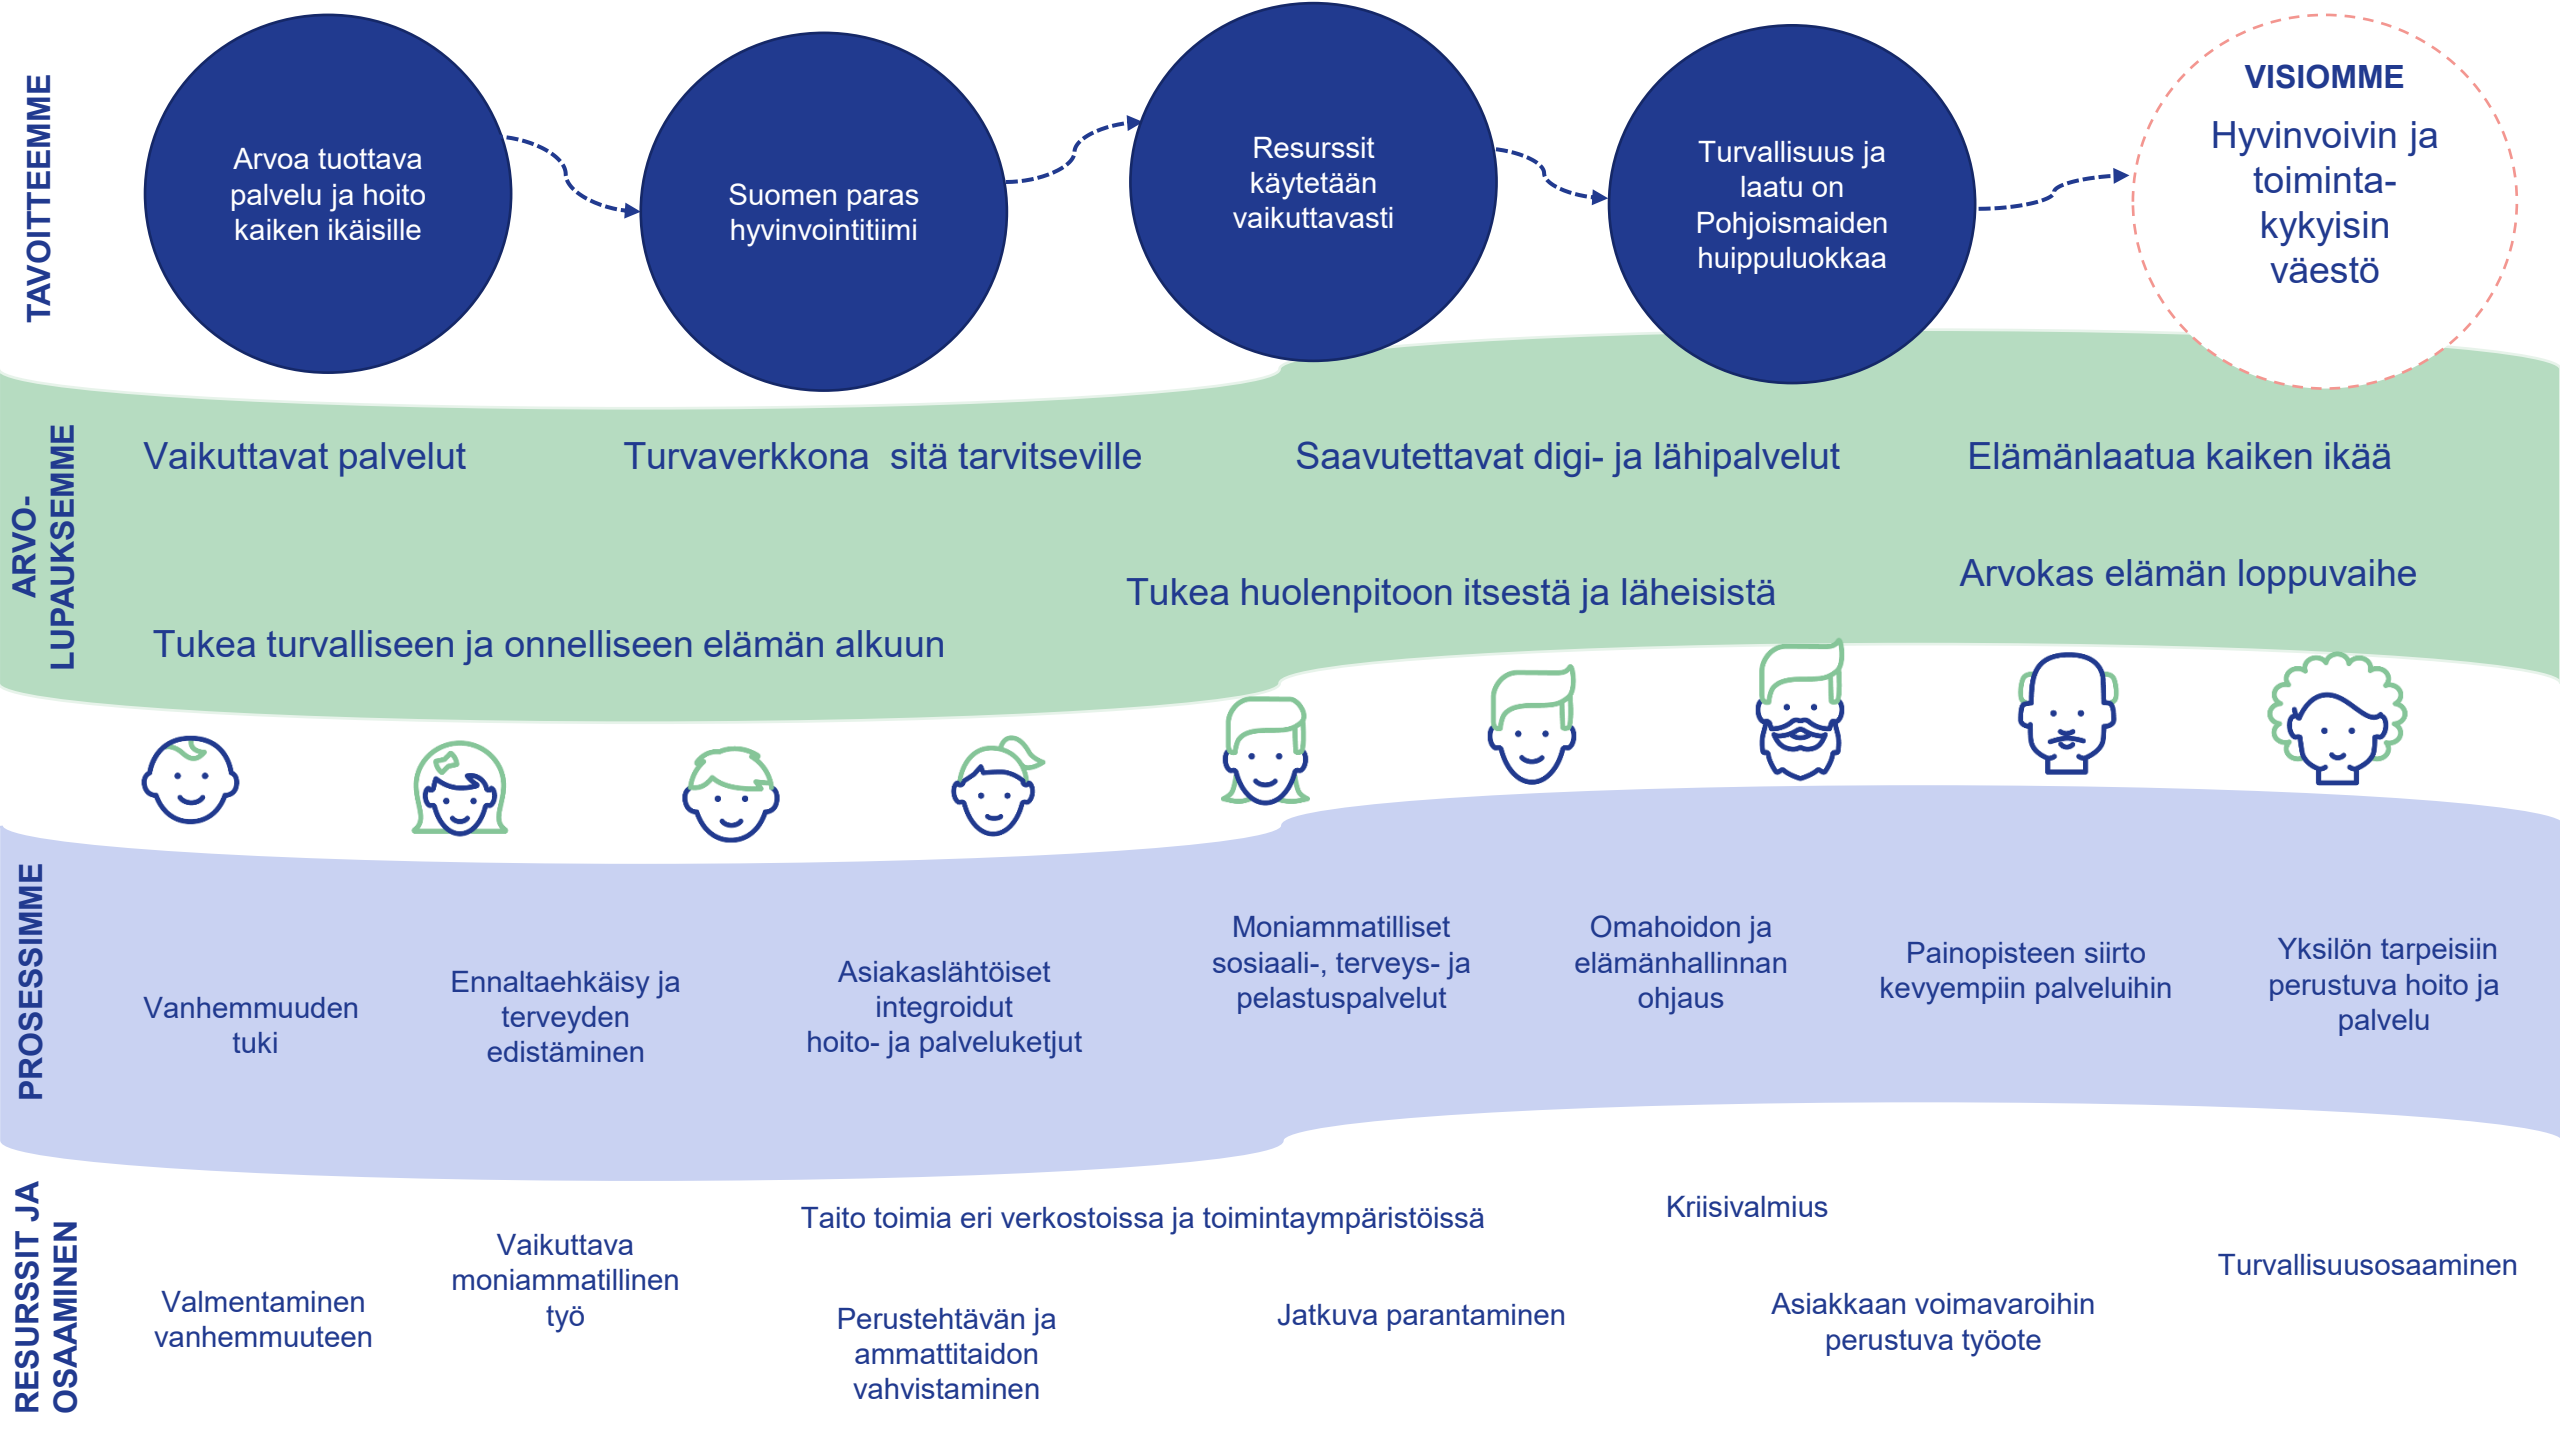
TAVOITTEEMME

Arvoa tuottava palvelu ja hoito kaiken ikäisille

Suomen paras hyvinvointitiimi

Resurssit käytetään vaikuttavasti

Turvallisuus ja laatu on Pohjoismaiden huippuluokkaa

VISIOMME

Hyvinvoivin ja toiminta-kykyisin väestö

ARVO-LUPAUKSEMME

Vaikuttavat palvelut

Turvaverkkona sitä tarvitseville

Saavutettavat digi- ja lähipalvelut

Elämänlaatua kaiken ikää

Tukea huolenpitoon itsestä ja läheisistä

Arvokas elämän loppuvaihe

Tukea turvalliseen ja onnelliseen elämän alkuun

PROSESSIMME

Vanhemmuuden tuki

Ennaltaehkäisy ja terveyden edistäminen

Asiakaslähtöiset integroidut hoito- ja palveluketjut

Moniammatilliset sosiaali-, terveys- ja pelastuspalvelut

Omahoidon ja elämänhallinnan ohjaus

Painopisteen siirto kevyempiin palveluihin

Yksilön tarpeisiin perustuva hoito ja palvelu

RESURSSIT JA OSAAMINEN

Taito toimia eri verkostoissa ja toimintaympäristöissä

Kriisivalmius

Vaikuttava moniammatillinen työ

Turvallisuusosaaminen

Valmentaminen vanhemmuuteen

Perustehtävän ja ammattitaidon vahvistaminen

Jatkuva parantaminen

Asiakkaan voimavaroihin perustuva työote